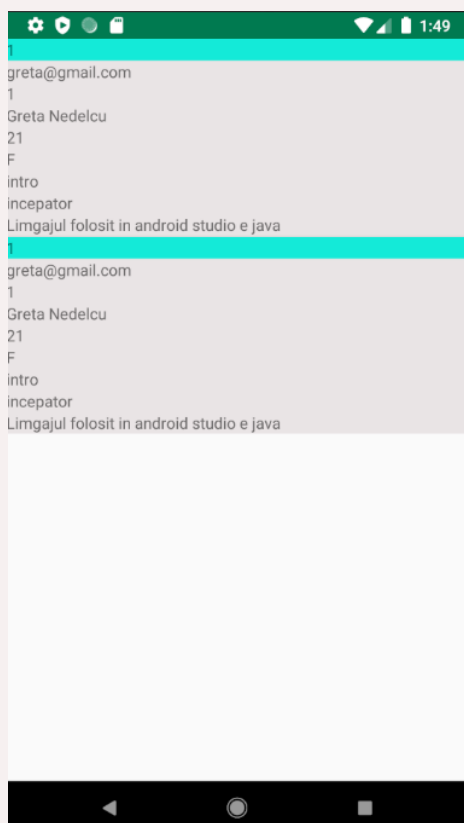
1:49

1
greta@gmail.com
1
Greta Nedelcu
21
F
intro
incepator
Limgajul folosit in android studio e java

1
greta@gmail.com
1
Greta Nedelcu
21
F
intro
incepator
Limgajul folosit in android studio e java